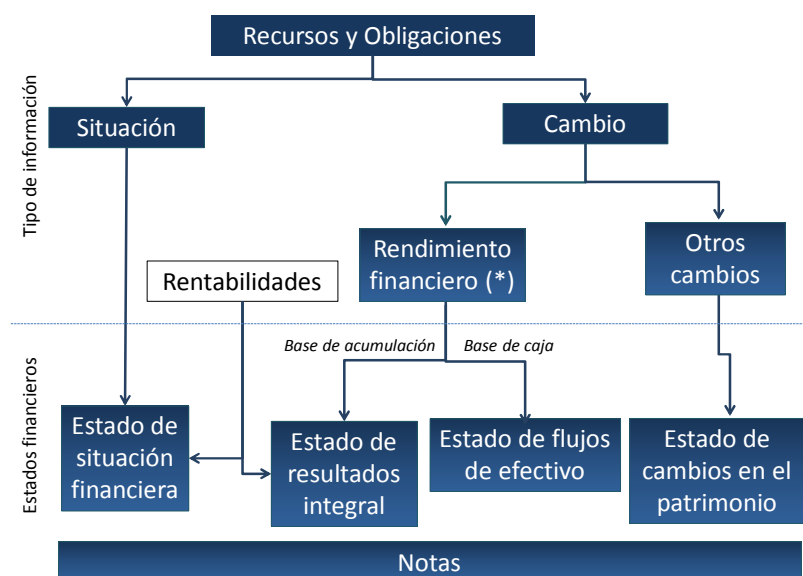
Recursos y Obligaciones

Tipo de información

Situación

Cambio

Rendimiento financiero (*)

Otros cambios

Rentabilidades

Estados financieros

Base de acumulación

Base de caja

Estado de situación financiera

Estado de resultados integral

Estado de flujos de efectivo

Estado de cambios en el patrimonio

Notas